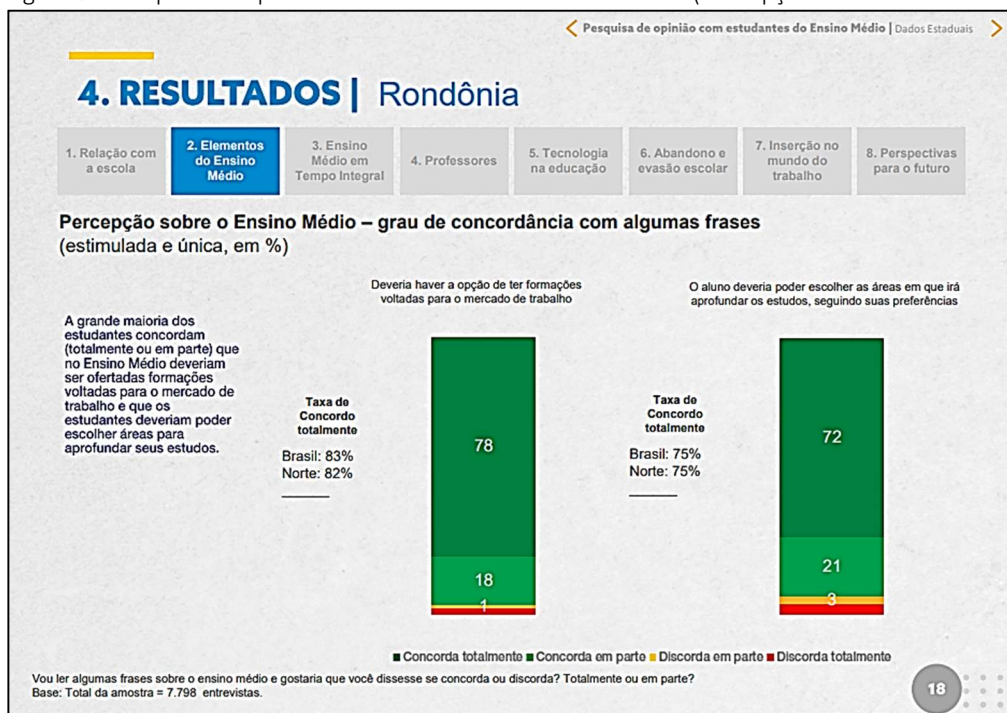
Pesquisa de opinião com estudantes do Ensino Médio | Dados Estaduais

4. RESULTADOS | Rondônia

1. Relação com a escola
2. Elementos do Ensino Médio
3. Ensino Médio em Tempo Integral
4. Professores
5. Tecnologia na educação
6. Abandono e evasão escolar
7. Inserção no mundo do trabalho
8. Perspectivas para o futuro

Percepção sobre o Ensino Médio – grau de concordância com algumas frases (estimulada e única, em %)

A grande maioria dos estudantes concordam (totalmente ou em parte) que no Ensino Médio deveriam ser ofertadas formações voltadas para o mercado de trabalho e que os estudantes deveriam poder escolher áreas para aprofundar seus estudos.

Deveria haver a opção de ter formações voltadas para o mercado de trabalho

Taxa de Concordo totalmente
Brasil: 83%
Norte: 82%

78
18
1

O aluno deveria poder escolher as áreas em que irá aprofundar os estudos, seguindo suas preferências

Taxa de Concordo totalmente
Brasil: 75%
Norte: 75%

72
21
3

■ Concorda totalmente ■ Concorda em parte ■ Discorda em parte ■ Discorda totalmente

Vou ler algumas frases sobre o ensino médio e gostaria que você dissesse se concorda ou discorda? Totalmente ou em parte?
Base: Total da amostra = 7.798 entrevistas.

18